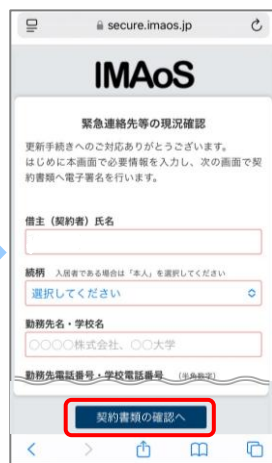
secure.imaos.jp

IMAoS

緊急連絡先等の現況確認

更新手続きへのご対応ありがとうございます。はじめに本画面で必要情報を入力し、次の画面で契約書類へ電子署名を行います。

借主（契約者）氏名

続柄 入居者である場合は「本人」を選択してください

選択してください

勤務先名・学校名

○○○○株式会社、○○大学

勤務先電話番号・学校電話番号 （半角数字）

契約書類の確認へ